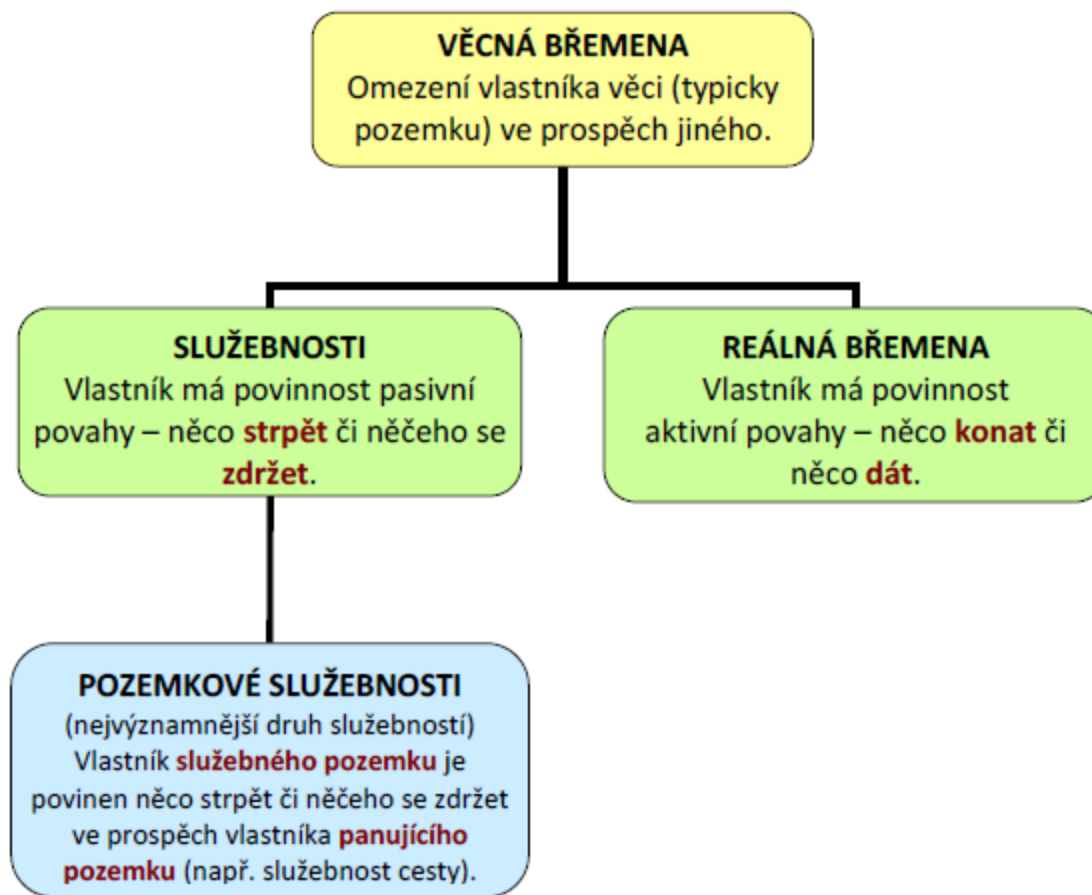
VĚCNÁ BŘEMENA
Omezení vlastníka věci (typicky pozemku) ve prospěch jiného.

SLUŽEBNOSTI
Vlastník má povinnost pasivní povahy – něco strpět či něčeho se zdržet.

REÁLNÁ BŘEMENA
Vlastník má povinnost aktivní povahy – něco konat či něco dát.

POZEMKOVÉ SLUŽEBNOSTI
(nejvýznamnější druh služebností)
Vlastník služebného pozemku je povinen něco strpět či něčeho se zdržet ve prospěch vlastníka panujícího pozemku (např. služebnost cesty).